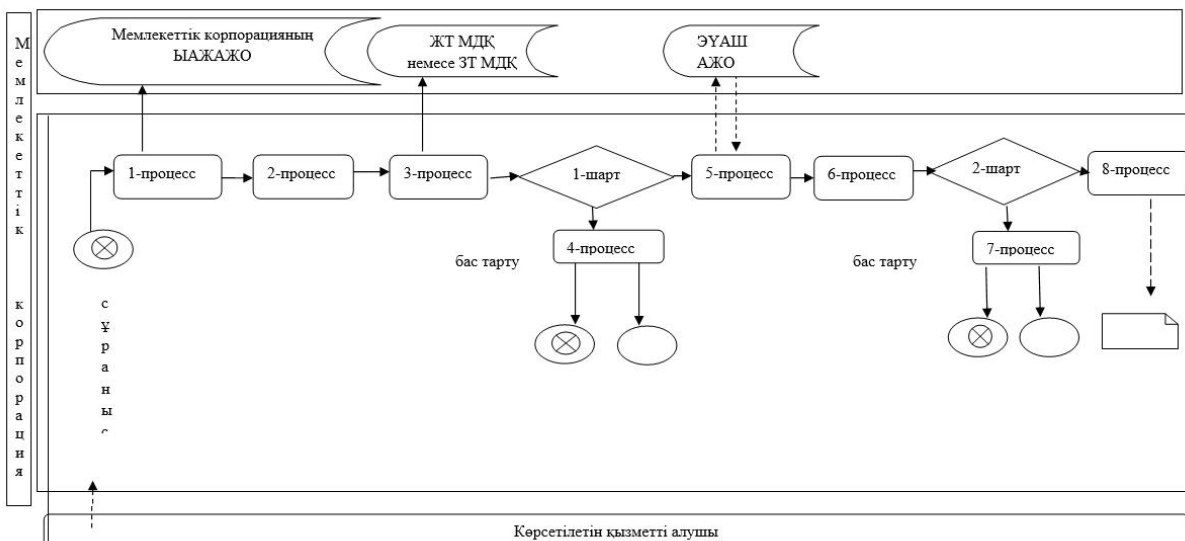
Мемлекеттік корпорация

Мемлекеттік корпорацияның ЫАЖАЖО

ЖТ МДҚ немесе ЗТ МДҚ

ЭҮАШ АЖО

1-процесс

2-процесс

3-процесс

1-шарт

5-процесс

6-процесс

2-шарт

8-процесс

4-процесс

бас тарту

7-процесс

бас тарту

сұранысс

Көрсетілетін қызметті алушы